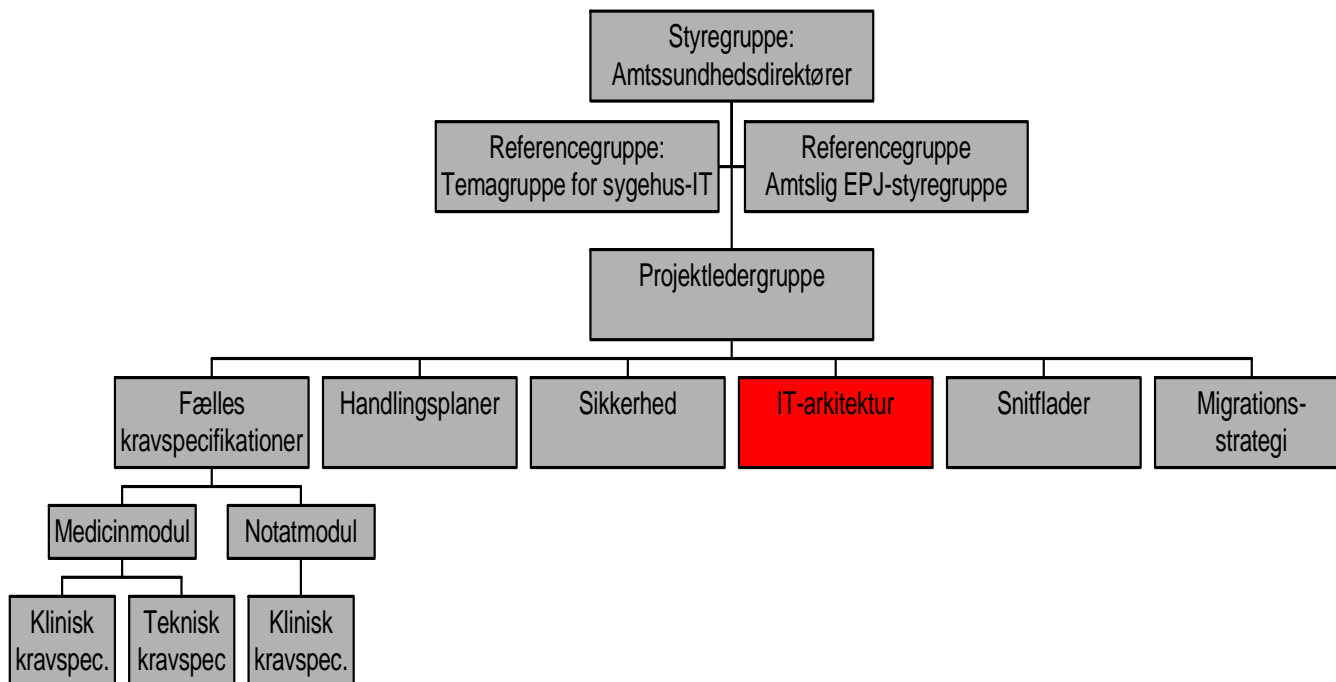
Styregruppe:
Amtssundhedsdirektører

Referencegruppe:
Temagruppe for sygehus-IT

Referencegruppe
Amtslig EPJ-styregruppe

Projektledergruppe

Fælles kravspecifikationer

Handlingsplaner

Sikkerhed

IT-arkitektur

Snitflader

Migrationsstrategi

Medicinmodul

Notatmodul

Klinisk kravspec.

Teknisk kravspec

Klinisk kravspec.